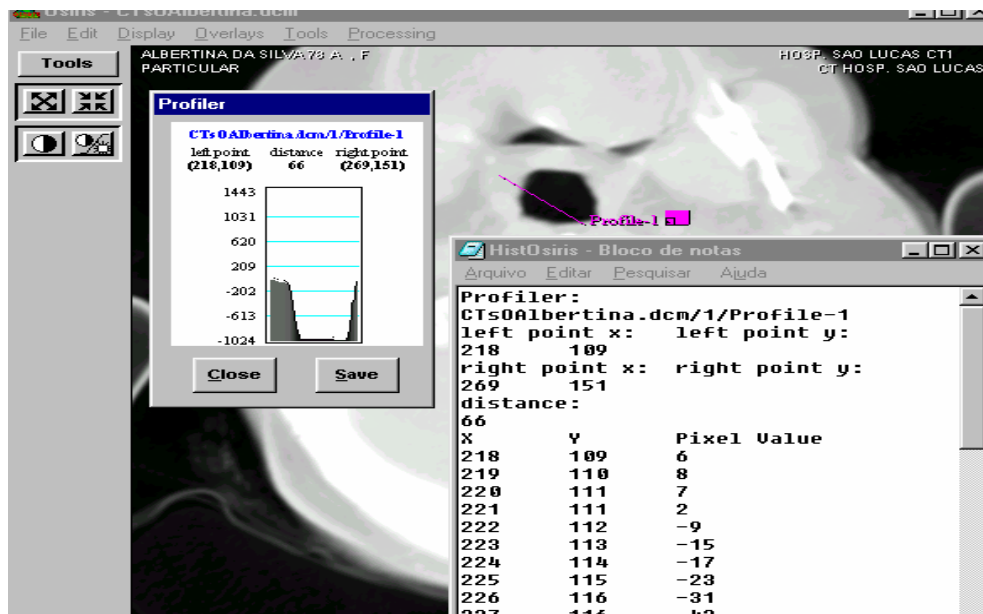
Osiris - CTsOAlbertina.dcm

File Edit Display Overlays Tools Processing

Tools

ALBERTINA DA SILVA 78 A , F
PARTICULAR

HOSP. SAO LUCAS CT1
CT HOSP. SAO LUCAS

Profiler

CTsOAlbertina.dcm/1/Profile-1

left point (218,109) distance 66 right point (269,151)

1443
1031
620
209
-202
-613
-1024

Close Save

Profile-1

HistOsiris - Bloco de notas

Arquivo Editar Pesquisar Ajuda

Profiler:
CTsOAlbertina.dcm/1/Profile-1
left point x: left point y:
218 109
right point x: right point y:
269 151
distance:
66

| X | Y | Pixel Value |
|---|---|---|
| 218 | 109 | 6 |
| 219 | 110 | 8 |
| 220 | 111 | 7 |
| 221 | 111 | 2 |
| 222 | 112 | -9 |
| 223 | 113 | -15 |
| 224 | 114 | -17 |
| 225 | 115 | -23 |
| 226 | 116 | -31 |
| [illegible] | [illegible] | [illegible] |